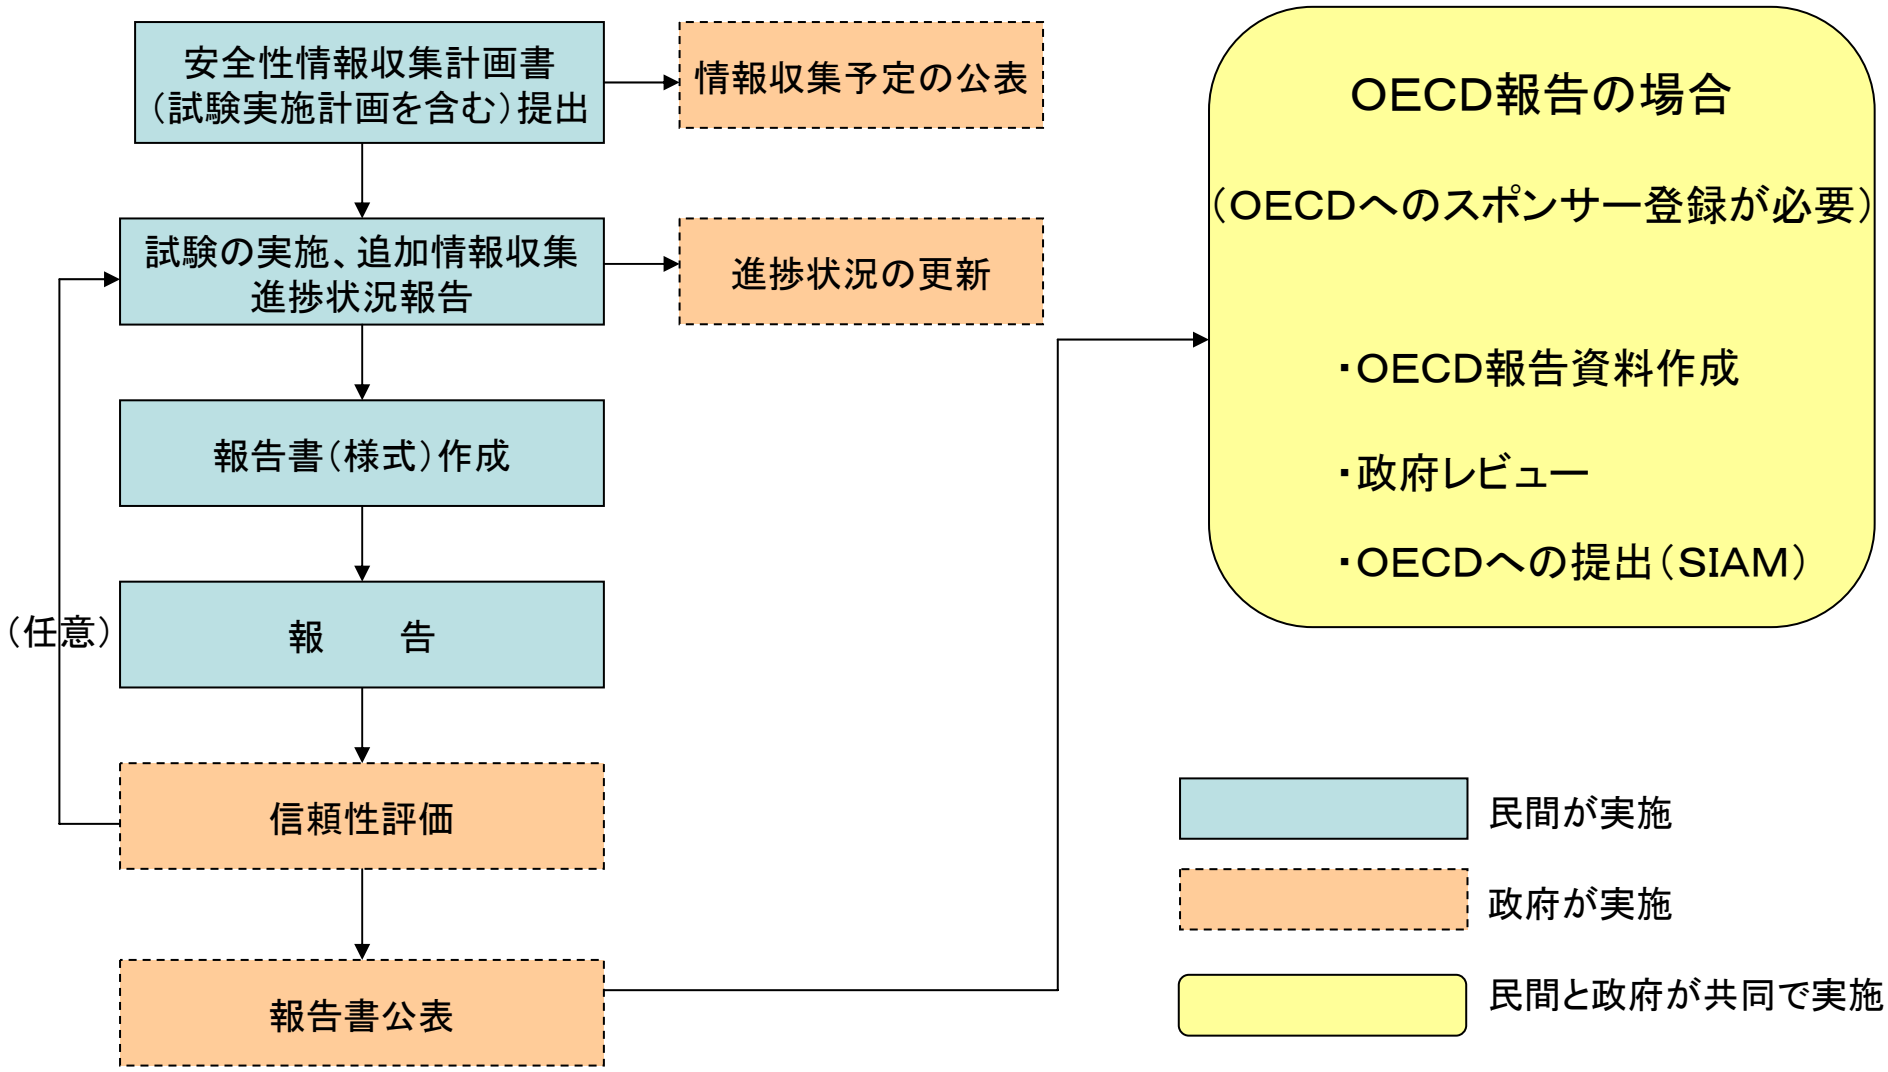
安全性情報収集計画書（試験実施計画を含む）提出

情報収集予定の公表

試験の実施、追加情報収集
進捗状況報告

進捗状況の更新

報告書（様式）作成

（任意）

報　　告

信頼性評価

報告書公表

OECD報告の場合

（OECDへのスポンサー登録が必要）

・OECD報告資料作成

・政府レビュー

・OECDへの提出（SIAM）

民間が実施

政府が実施

民間と政府が共同で実施